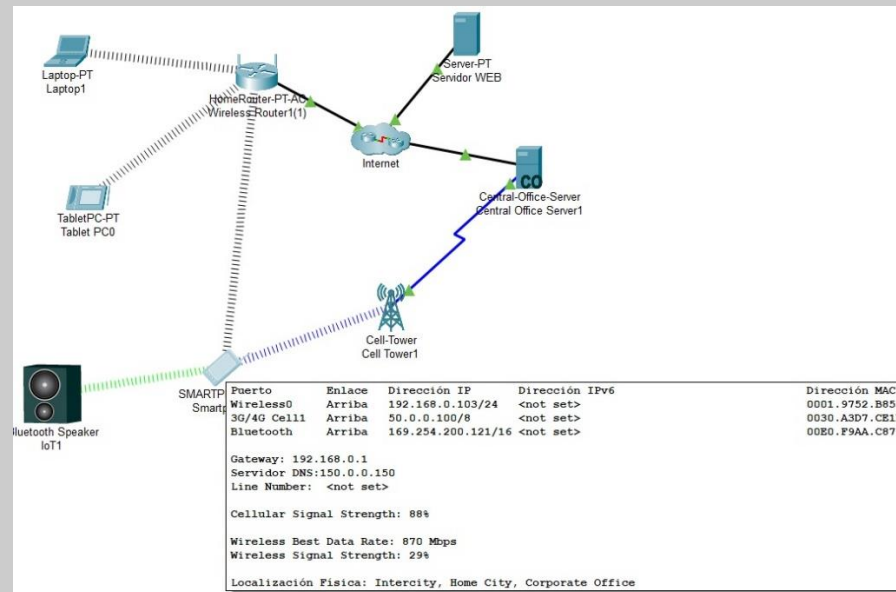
Laptop-PT
Laptop1

HomeRouter-PT-AC
Wireless Router1(1)

Server-PT
Servidor WEB

Internet

TabletPC-PT
Tablet PC0

CO
Central-Office-Server
Central Office Server1

Cell-Tower
Cell Tower1

Bluetooth Speaker
IoT1

SMARTP
Smartp

| Puerto | Enlace | Dirección IP | Dirección IPv6 | Dirección MAC |
|---|---|---|---|---|
| Wireless0 | Arriba | 192.168.0.103/24 | <not set> | 0001.9752.B85 |
| 3G/4G Cell1 | Arriba | 50.0.0.100/8 | <not set> | 0030.A3D7.CE1 |
| Bluetooth | Arriba | 169.254.200.121/16 | <not set> | 00E0.F9AA.C87 |

Gateway: 192.168.0.1
Servidor DNS:150.0.0.150
Line Number: <not set>

Cellular Signal Strength: 88%

Wireless Best Data Rate: 870 Mbps
Wireless Signal Strength: 29%

Localización Física: Intercity, Home City, Corporate Office